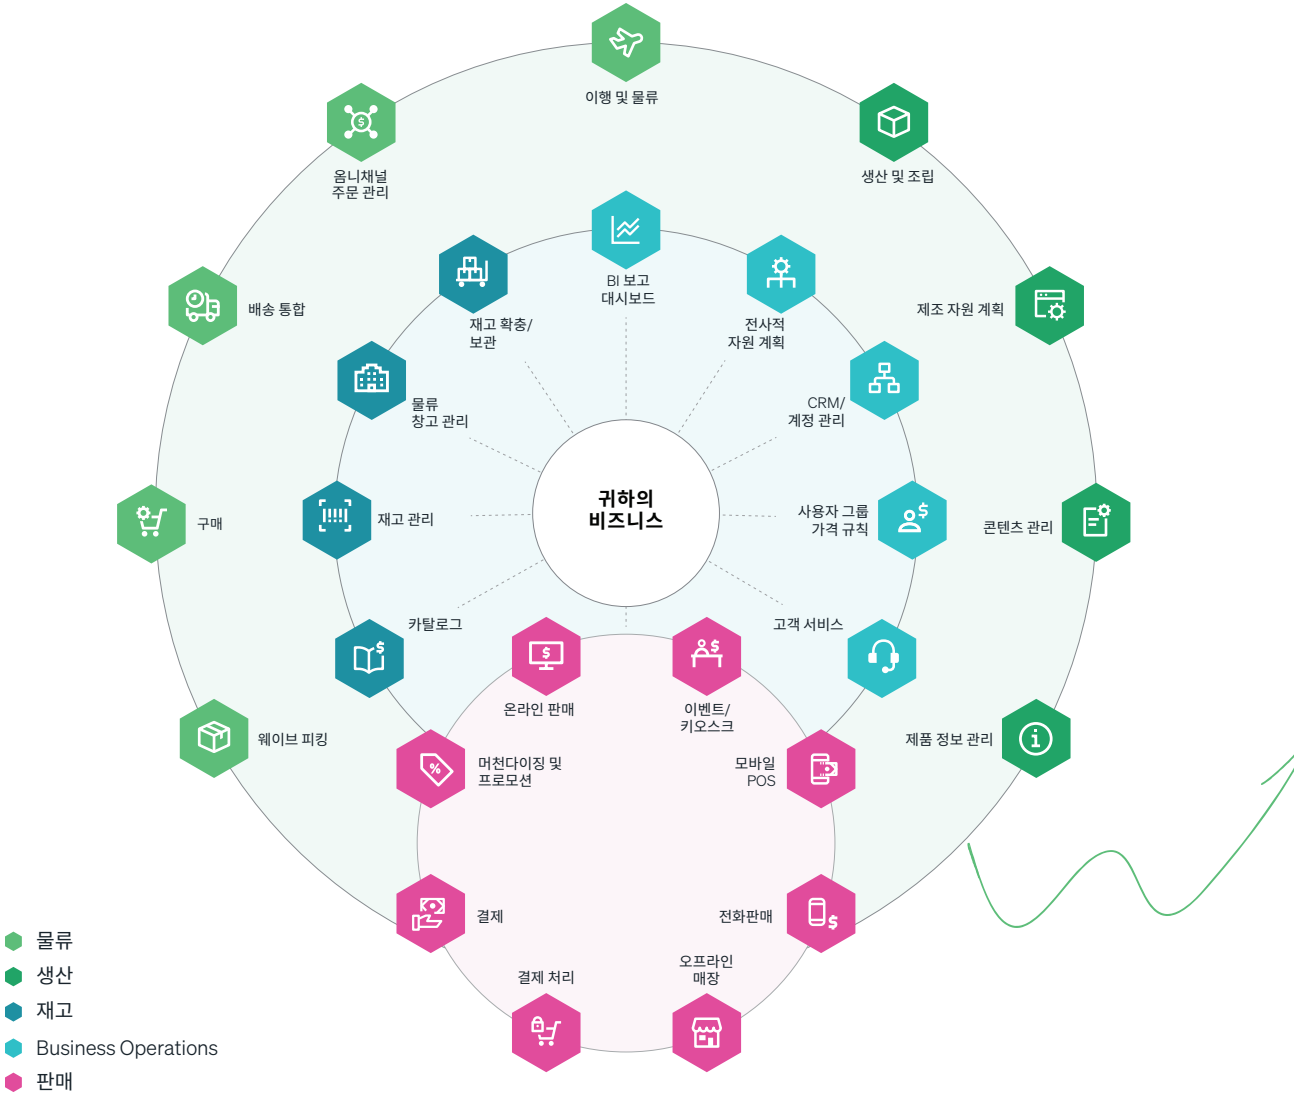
이행 및 물류

옴니채널 주문 관리

생산 및 조립

BI 보고 대시보드

재고 확충/ 보관

전사적 자원 계획

배송 통합

제조 자원 계획

물류 창고 관리

CRM/ 계정 관리

구매

재고 관리

귀하의 비즈니스

사용자 그룹 가격 규칙

콘텐츠 관리

카탈로그

고객 서비스

온라인 판매

이벤트/ 키오스크

웨이브 피킹

제품 정보 관리

머천다이징 및 프로모션

모바일 POS

결제

전화판매

결제 처리

오프라인 매장

물류

생산

재고

Business Operations

판매